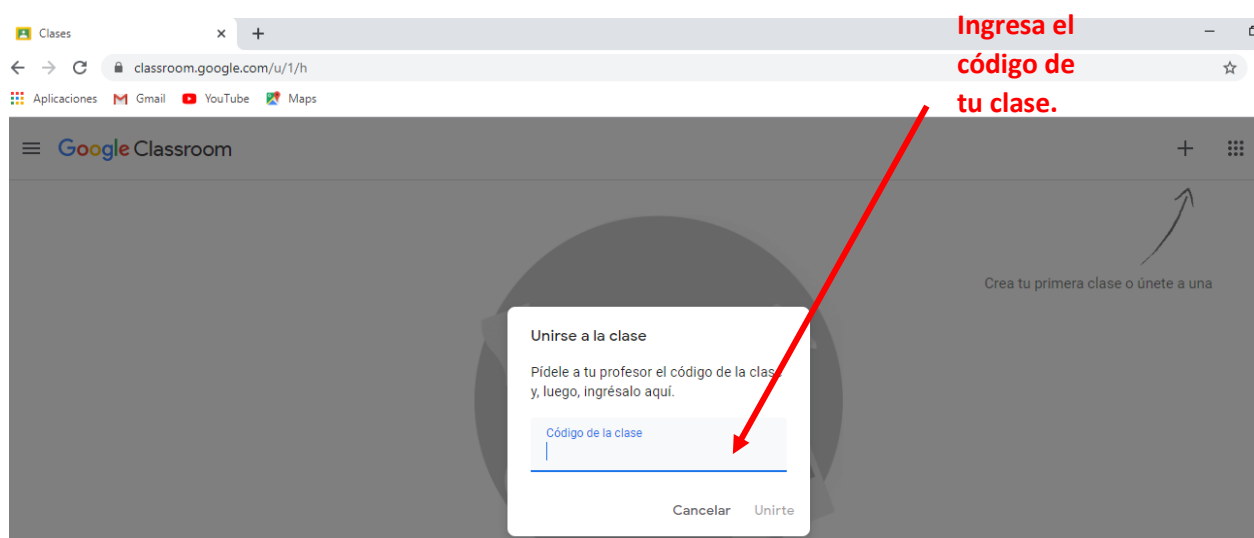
Clases
classroom.google.com/u/1/h
Aplicaciones Gmail YouTube Maps

Ingresa el código de tu clase.

Google Classroom

Crea tu primera clase o únete a una

Unirse a la clase

Pídele a tu profesor el código de la clase y, luego, ingrésalo aquí.

Código de la clase

Cancelar Unirte